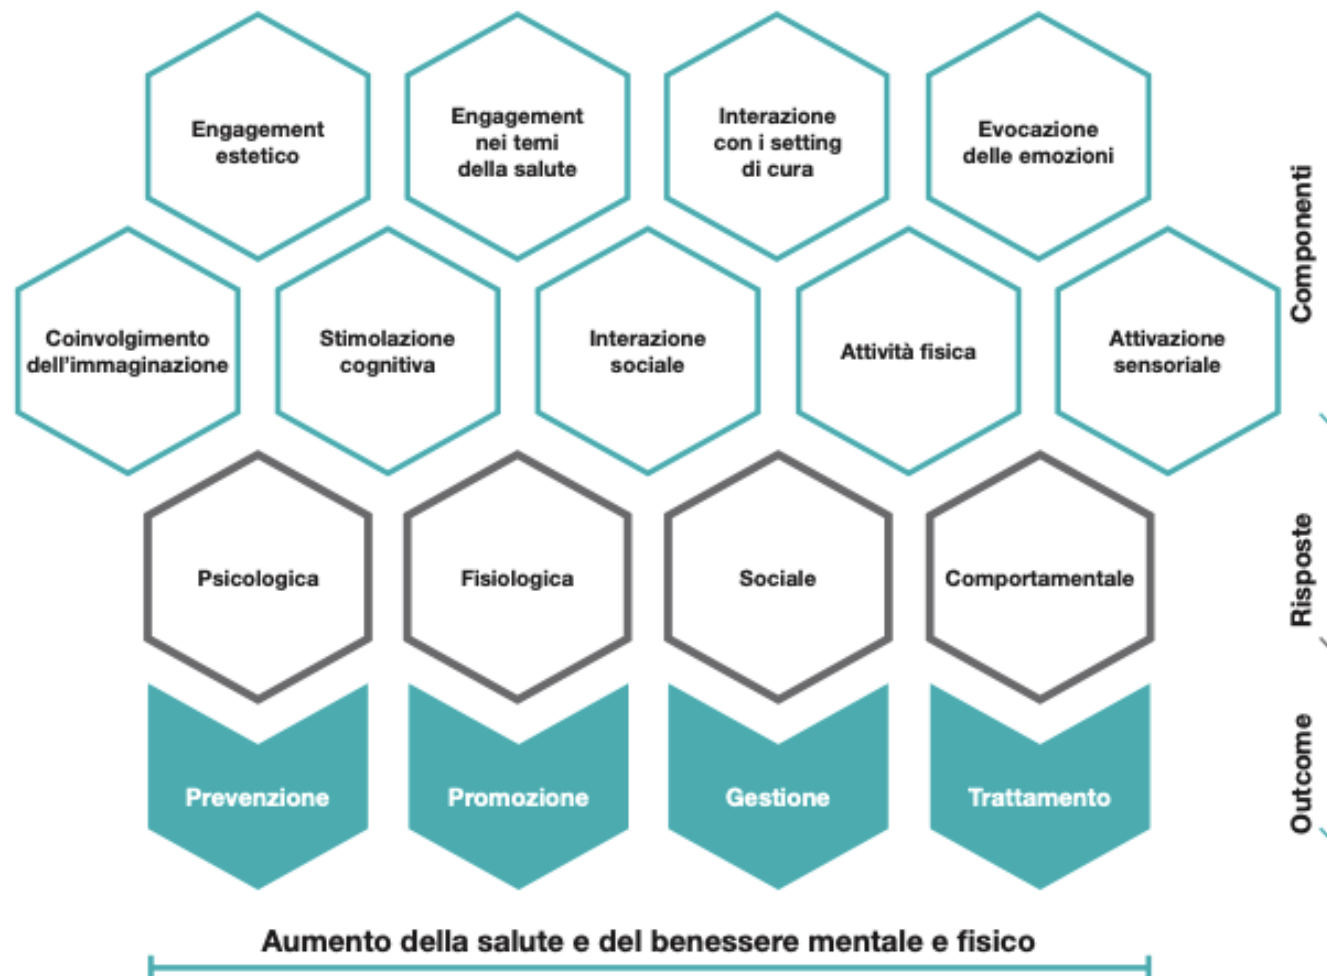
Engagement estetico

Engagement nei temi della salute

Interazione con i setting di cura

Evocazione delle emozioni

Componenti

Coinvolgimento dell'immaginazione

Stimolazione cognitiva

Interazione sociale

Attività fisica

Attivazione sensoriale

Psicologica

Fisiologica

Sociale

Comportamentale

Risposte

Prevenzione

Promozione

Gestione

Trattamento

Outcome

Aumento della salute e del benessere mentale e fisico